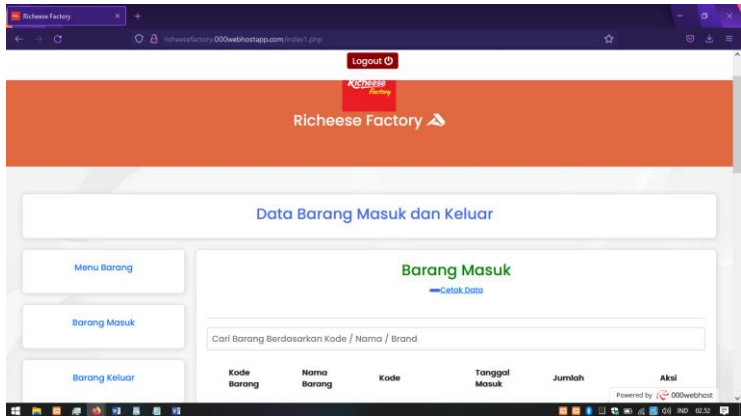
Richeese Factory

richeesefactory.000webhostapp.com/index1.php

Logout

Richeese Factory

Richeese Factory

Data Barang Masuk dan Keluar

Menu Barang

Barang Masuk

Barang Keluar

Barang Masuk

Cetak Data

Cari Barang Berdasarkan Kode / Nama / Brand

| Kode Barang | Nama Barang | Kode | Tanggal Masuk | Jumlah | Aksi |
|---|---|---|---|---|---|

Powered by 000webhost

IND 02.52